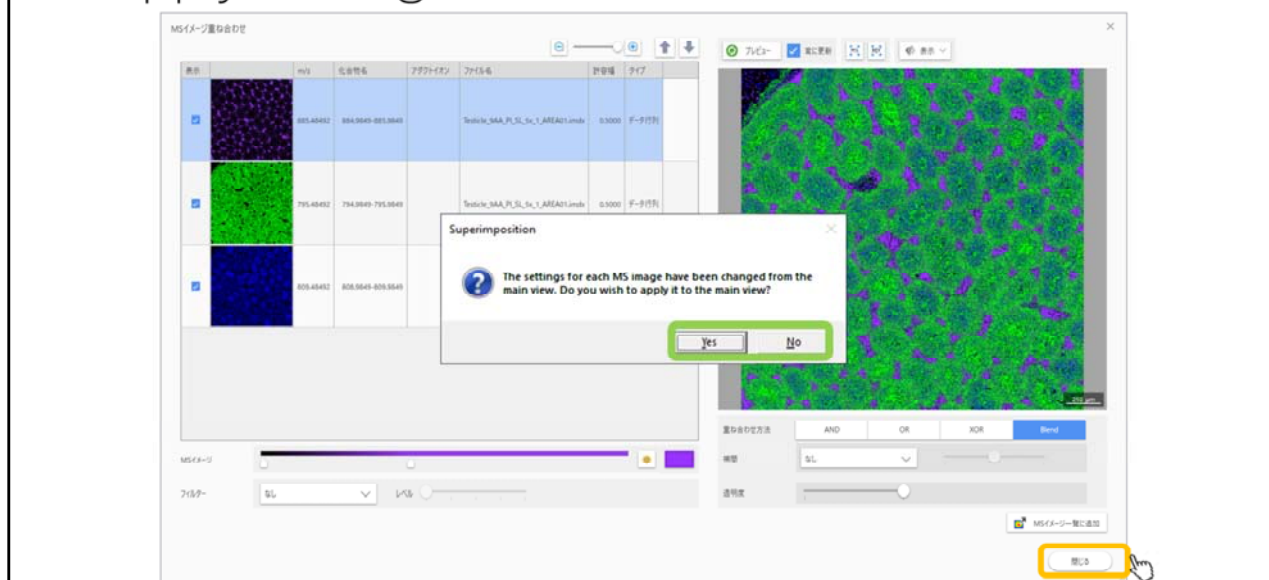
MSイメージ重ね合わせ

プレビュー
常に更新
表示

| 表示 | | m/z | 化合物名 | アダクトイオン | ファイル名 | 許容幅 | タイプ |
|---|---|---|---|---|---|---|---|
| | | 885.48492 | 884.9849-885.9849 | | Testicle_9AA_PI_SL_5x_1_AREA01.imdx | 0.5000 | データ行列 |
| | | 795.48492 | 794.9849-795.9849 | | Testicle_9AA_PI_SL_5x_1_AREA01.imdx | 0.5000 | データ行列 |
| | | 809.48492 | 808.9849-809.9849 | | | | |

Superimposition

The settings for each MS image have been changed from the main view. Do you wish to apply it to the main view?

Yes No

MSイメージ
フィルター なし レベル

重ね合わせ方法 AND OR XOR Blend
輪郭 なし
透明度

MSイメージ一覧に追加

閉じる